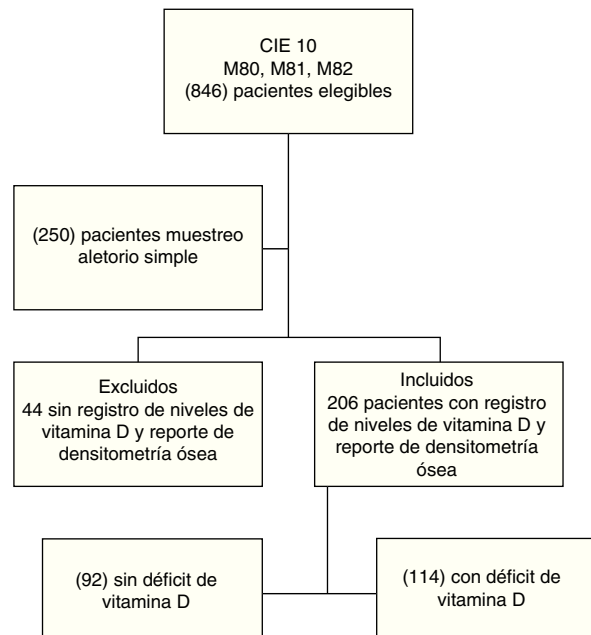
CIE 10
M80, M81, M82
(846) pacientes elegibles

(250) pacientes muestreo aletorio simple

Excluidos
44 sin registro de niveles de vitamina D y reporte de densitometría ósea

Incluidos
206 pacientes con registro de niveles de vitamina D y reporte de densitometría ósea

(92) sin déficit de vitamina D

(114) con déficit de vitamina D